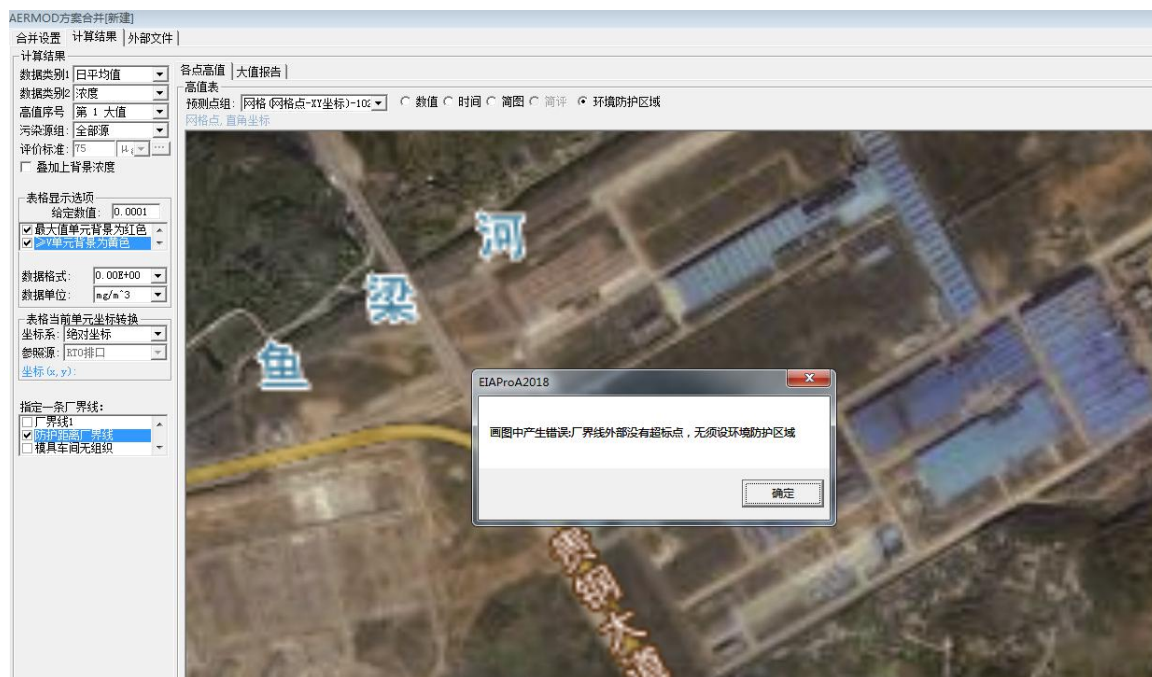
AERMOD方案合并[新建]

合并设置 | 计算结果 | 外部文件

计算结果

数据类别1 日平均值

数据类别2 浓度

高值序号 第 1 大值

污染源组: 全部源

评价标准: 75 μg

叠加上背景浓度

表格显示选项

给定数值: 0.0001

最大值单元背景为红色

≥V单元背景为黄色

数据格式: 0.00E+00

数据单位: mg/m^3

表格当前单元坐标转换

坐标系: 绝对坐标

参照源: RTO排口

坐标(x,y):

指定一条厂界线:

厂界线1

防护距离厂界线

模具车间无组织

各点高值 | 大值报告

高值表

预测点组: 网格(网格点-XY坐标)-10: ○ 数值 ○ 时间 ○ 简图 ○ 简评 ● 环境防护区域

网格点, 直角坐标

河

梁

鱼

EIAProA2018

画图中产生错误:厂界线外部没有超标点，无须设环境防护区域

确定

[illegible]钢大道